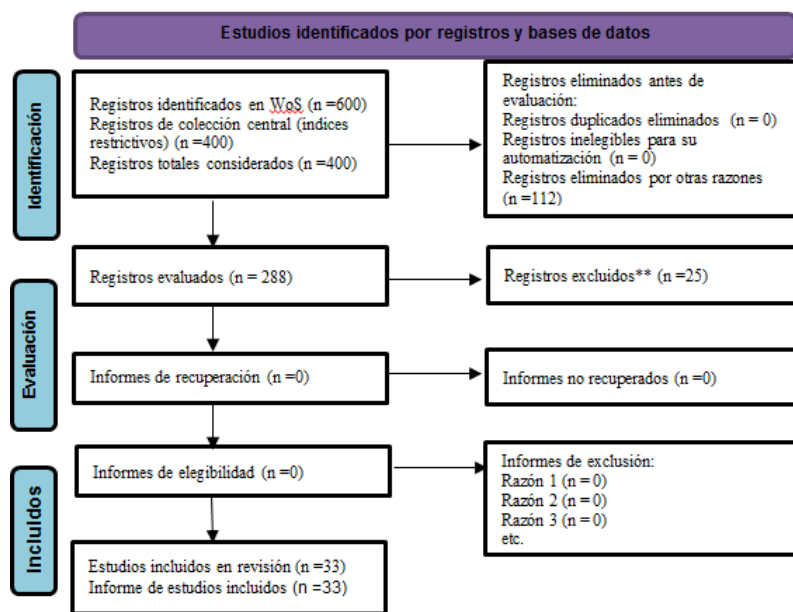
Estudios identificados por registros y bases de datos

Identificación

Registros identificados en WoS (n =600)
Registros de colección central (indices restrictivos) (n =400)
Registros totales considerados (n =400)

Registros eliminados antes de evaluación:
Registros duplicados eliminados (n = 0)
Registros inelegibles para su automatización (n = 0)
Registros eliminados por otras razones (n =112)

Evaluación

Registros evaluados (n = 288)

Registros excluidos** (n =25)

Informes de recuperación (n =0)

Informes no recuperados (n =0)

Informes de elegibilidad (n =0)

Informes de exclusión:
Razón 1 (n = 0)
Razón 2 (n = 0)
Razón 3 (n = 0)
etc.

Incluidos

Estudios incluidos en revisión (n =33)
Informe de estudios incluidos (n =33)